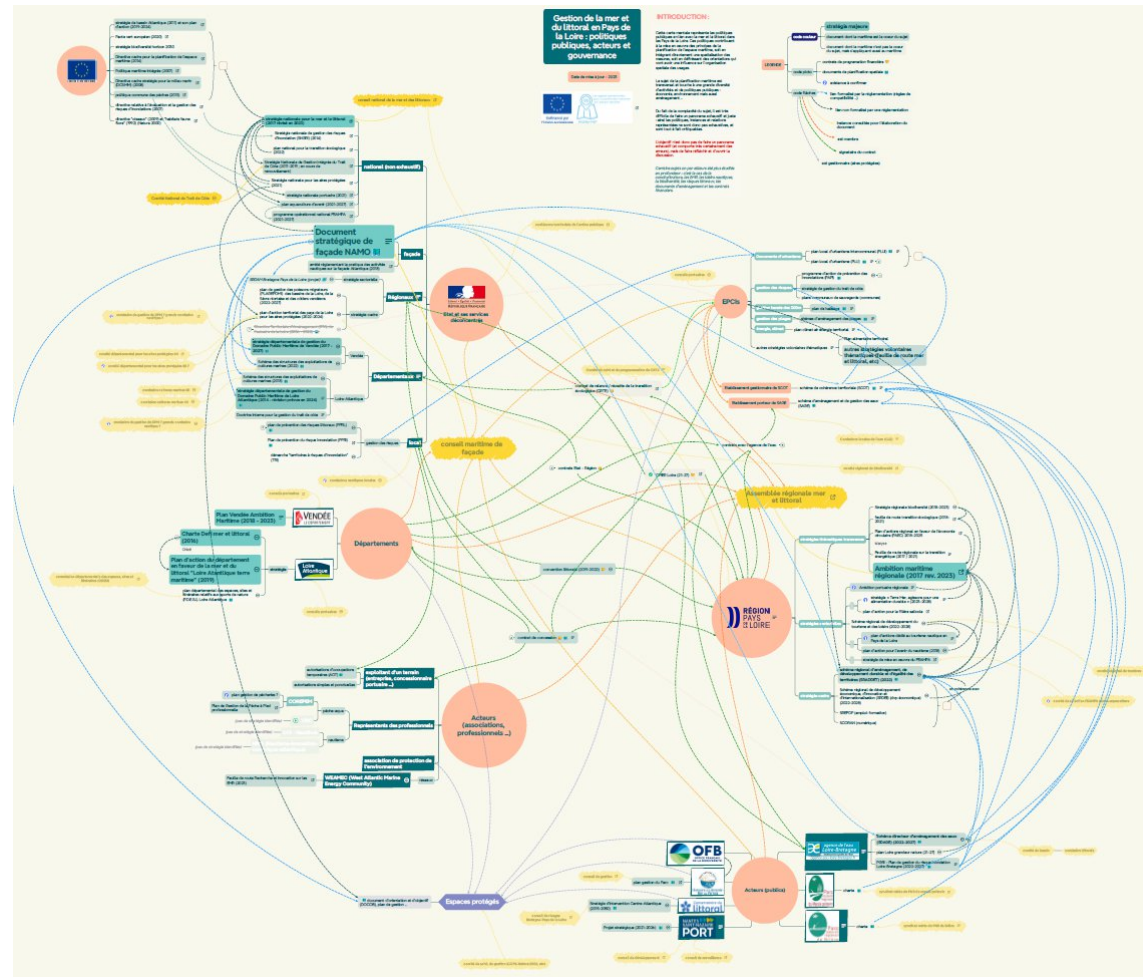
Gestion de la mer et du littoral en Pays de la Loire : politiques publiques, acteurs et gouvernance

INTRODUCTION :

LEGENDE

stratégie majeure

Document stratégique de façade NAMO

façade

national (non exhaustif)

Régionaux

Départementaux

local

Etat et ses services déconcentrés

conseil maritime de façade

EPCIs

Assemblée régionale mer et littoral

Ambition maritime régionale (2017 rev. 2023)

RÉGION PAYS DE LA LOIRE

Départements

Plan Vendée Ambition Maritime (2018 - 2023)

Charte Def'mer et littoral (2016)

Plan d'action du département en faveur de la mer et du littoral "Loire-Atlantique terre maritime" (2019)

VENDÉE

Loire Atlantique

Acteurs (associations, professionnels ...)

exploitant d'un terrain (entreprise, concessionnaire portuaire ...)

Représentants des professionnels

association de protection de l'environnement

WEAMEC (West Atlantic Marine Energy Community)

Espaces protégés

Acteurs (publics)

OFB

Conservatoire du littoral

NANTES SAINT-NAZAIRE PORT

agence de l'eau Loire-Bretagne

charte

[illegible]